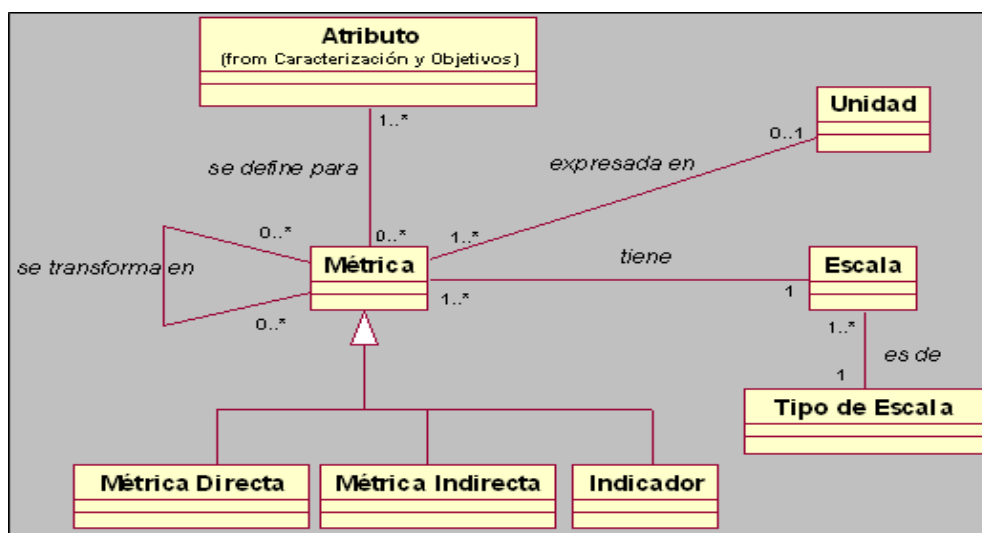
Atributo
(from Caracterización y Objetivos)

1..*
se define para
0..*

Unidad
0..1
expresada en
1..*

se transforma en
0..*
0..*
Métrica
1..*
tiene
1
Escala

1..*
es de
1
Tipo de Escala

Métrica Directa
Métrica Indirecta
Indicador